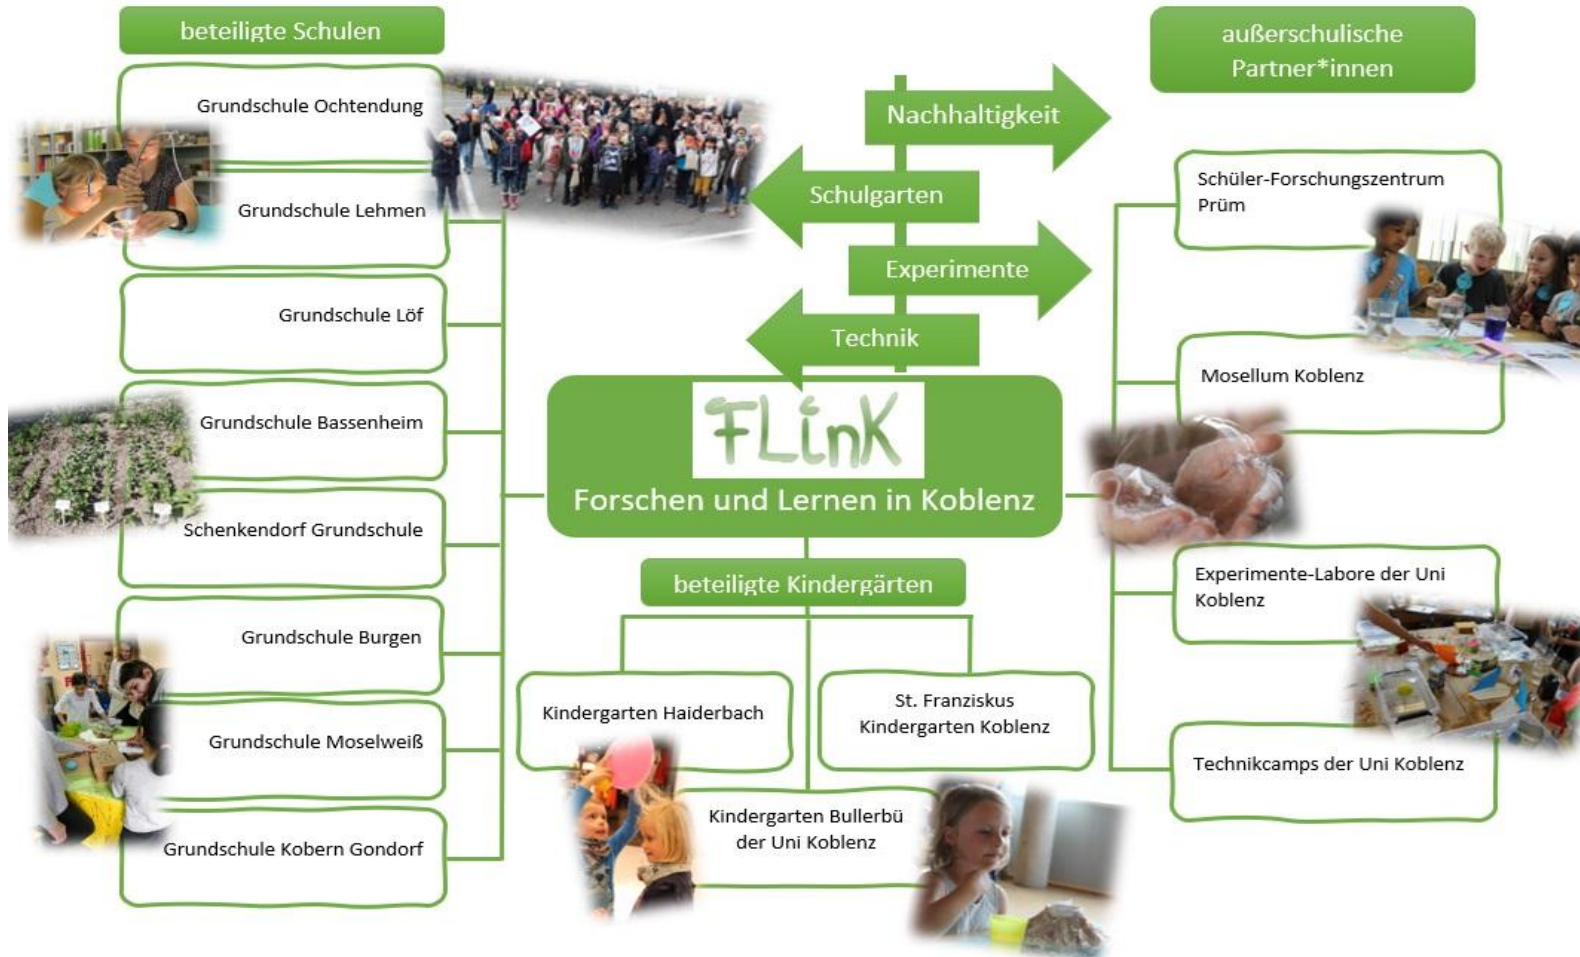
beteiligte Schulen

Grundschule Ochtendung

Grundschule Lehmen

Grundschule Löf

Grundschule Bassenheim

Schenkendorf Grundschule

Grundschule Burgen

Grundschule Moselweiß

Grundschule Kobern Gondorf

Nachhaltigkeit

Schulgarten

Experimente

Technik

FLinK

Forschen und Lernen in Koblenz

beteiligte Kindergärten

Kindergarten Haiderbach

St. Franziskus Kindergarten Koblenz

Kindergarten Bullerbü der Uni Koblenz

außerschulische Partner*innen

Schüler-Forschungszentrum Prüm

Mosellum Koblenz

Experimente-Labore der Uni Koblenz

Technikcamps der Uni Koblenz